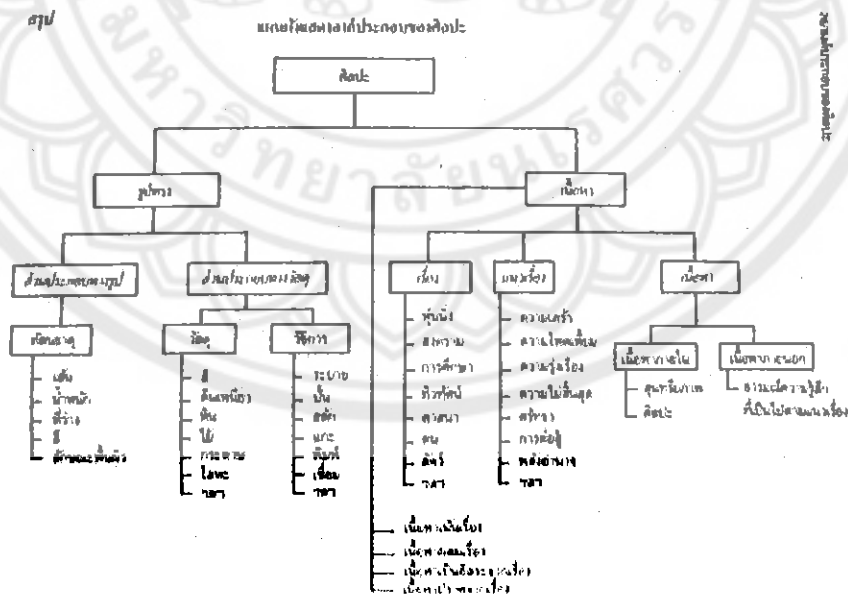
สรุป

แผนภูมิแสดงองค์ประกอบของศิลปะ

ศิลปะ

รูปทรง

เนื้อหา

ส่วนประกอบของรูป

ส่วนประกอบของวัสดุ

เรื่อง

แนวเรื่อง

เนื้อหา

ทัศนธาตุ

วัสดุ

วิธีการ

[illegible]

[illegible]

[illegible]

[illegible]

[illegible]

สี

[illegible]

หิน

ไม้

กระดาษ

โลหะ

ฯลฯ

ระบาย

ปั้น

สลัก

แกะ

พิมพ์

เชื่อม

ฯลฯ

หุ่นนิ่ง

สงคราม

การศึกษา

ทิวทัศน์

ศาสนา

คน

สัตว์

ฯลฯ

ความเศร้า

ความโหดเหี้ยม

ความรุ่งเรือง

ความไม่สิ้นสุด

ศรัทธา

การต่อสู้

พลังอำนาจ

ฯลฯ

เนื้อหาภายใน

เนื้อหาภายนอก

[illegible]

ศิลปะ

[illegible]

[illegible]

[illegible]

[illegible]

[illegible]

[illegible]